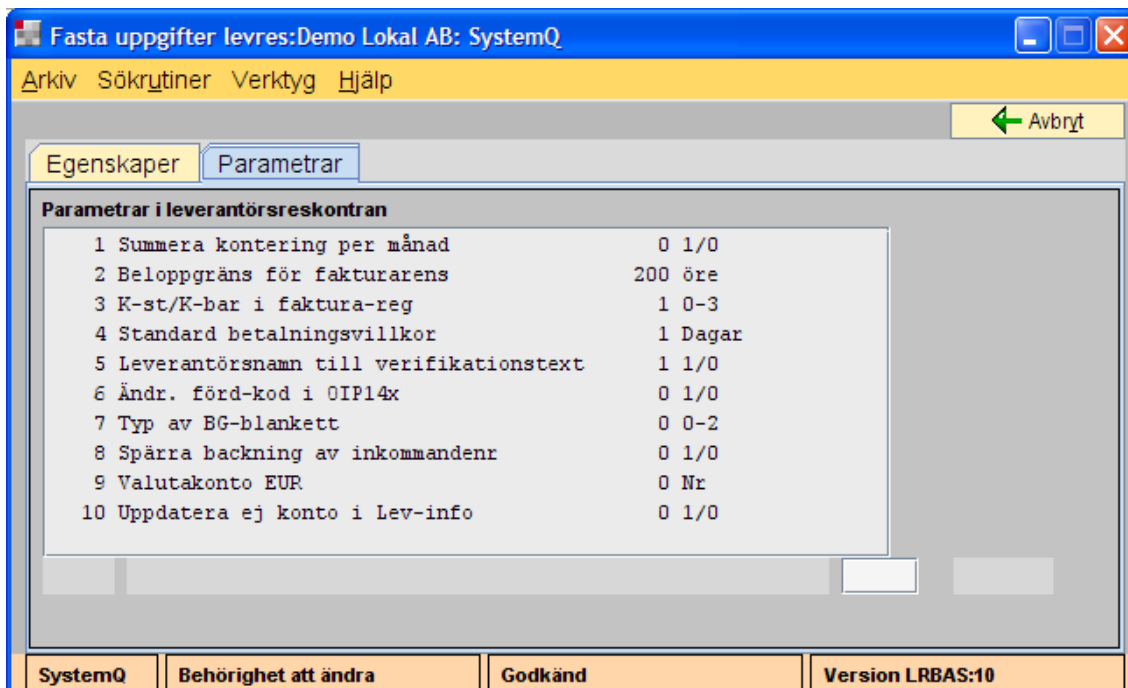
Fasta uppgifter levres:Demo Lokal AB: SystemQ

Arkiv Sökrutiner Verktyg Hjälp

Avbryt

Egenskaper Parametrar

Parametrar i leverantörsreskontran

| | | | |
|---|---|---|---|
| 1 | Summera kontering per månad | 0 | 1/0 |
| 2 | Beloppgräns för fakturarens | 200 | öre |
| 3 | K-st/K-bar i faktura-reg | 1 | 0-3 |
| 4 | Standard betalningsvillkor | 1 | Dagar |
| 5 | Leverantörsnamn till verifikationstext | 1 | 1/0 |
| 6 | Ändr. förd-kod i OIP14x | 0 | 1/0 |
| 7 | Typ av BG-blankett | 0 | 0-2 |
| 8 | Spärra backning av inkommandenr | 0 | 1/0 |
| 9 | Valutakonto EUR | 0 | Nr |
| 10 | Uppdatera ej konto i Lev-info | 0 | 1/0 |

SystemQ | Behörighet att ändra | Godkänd | Version LRBAS:10